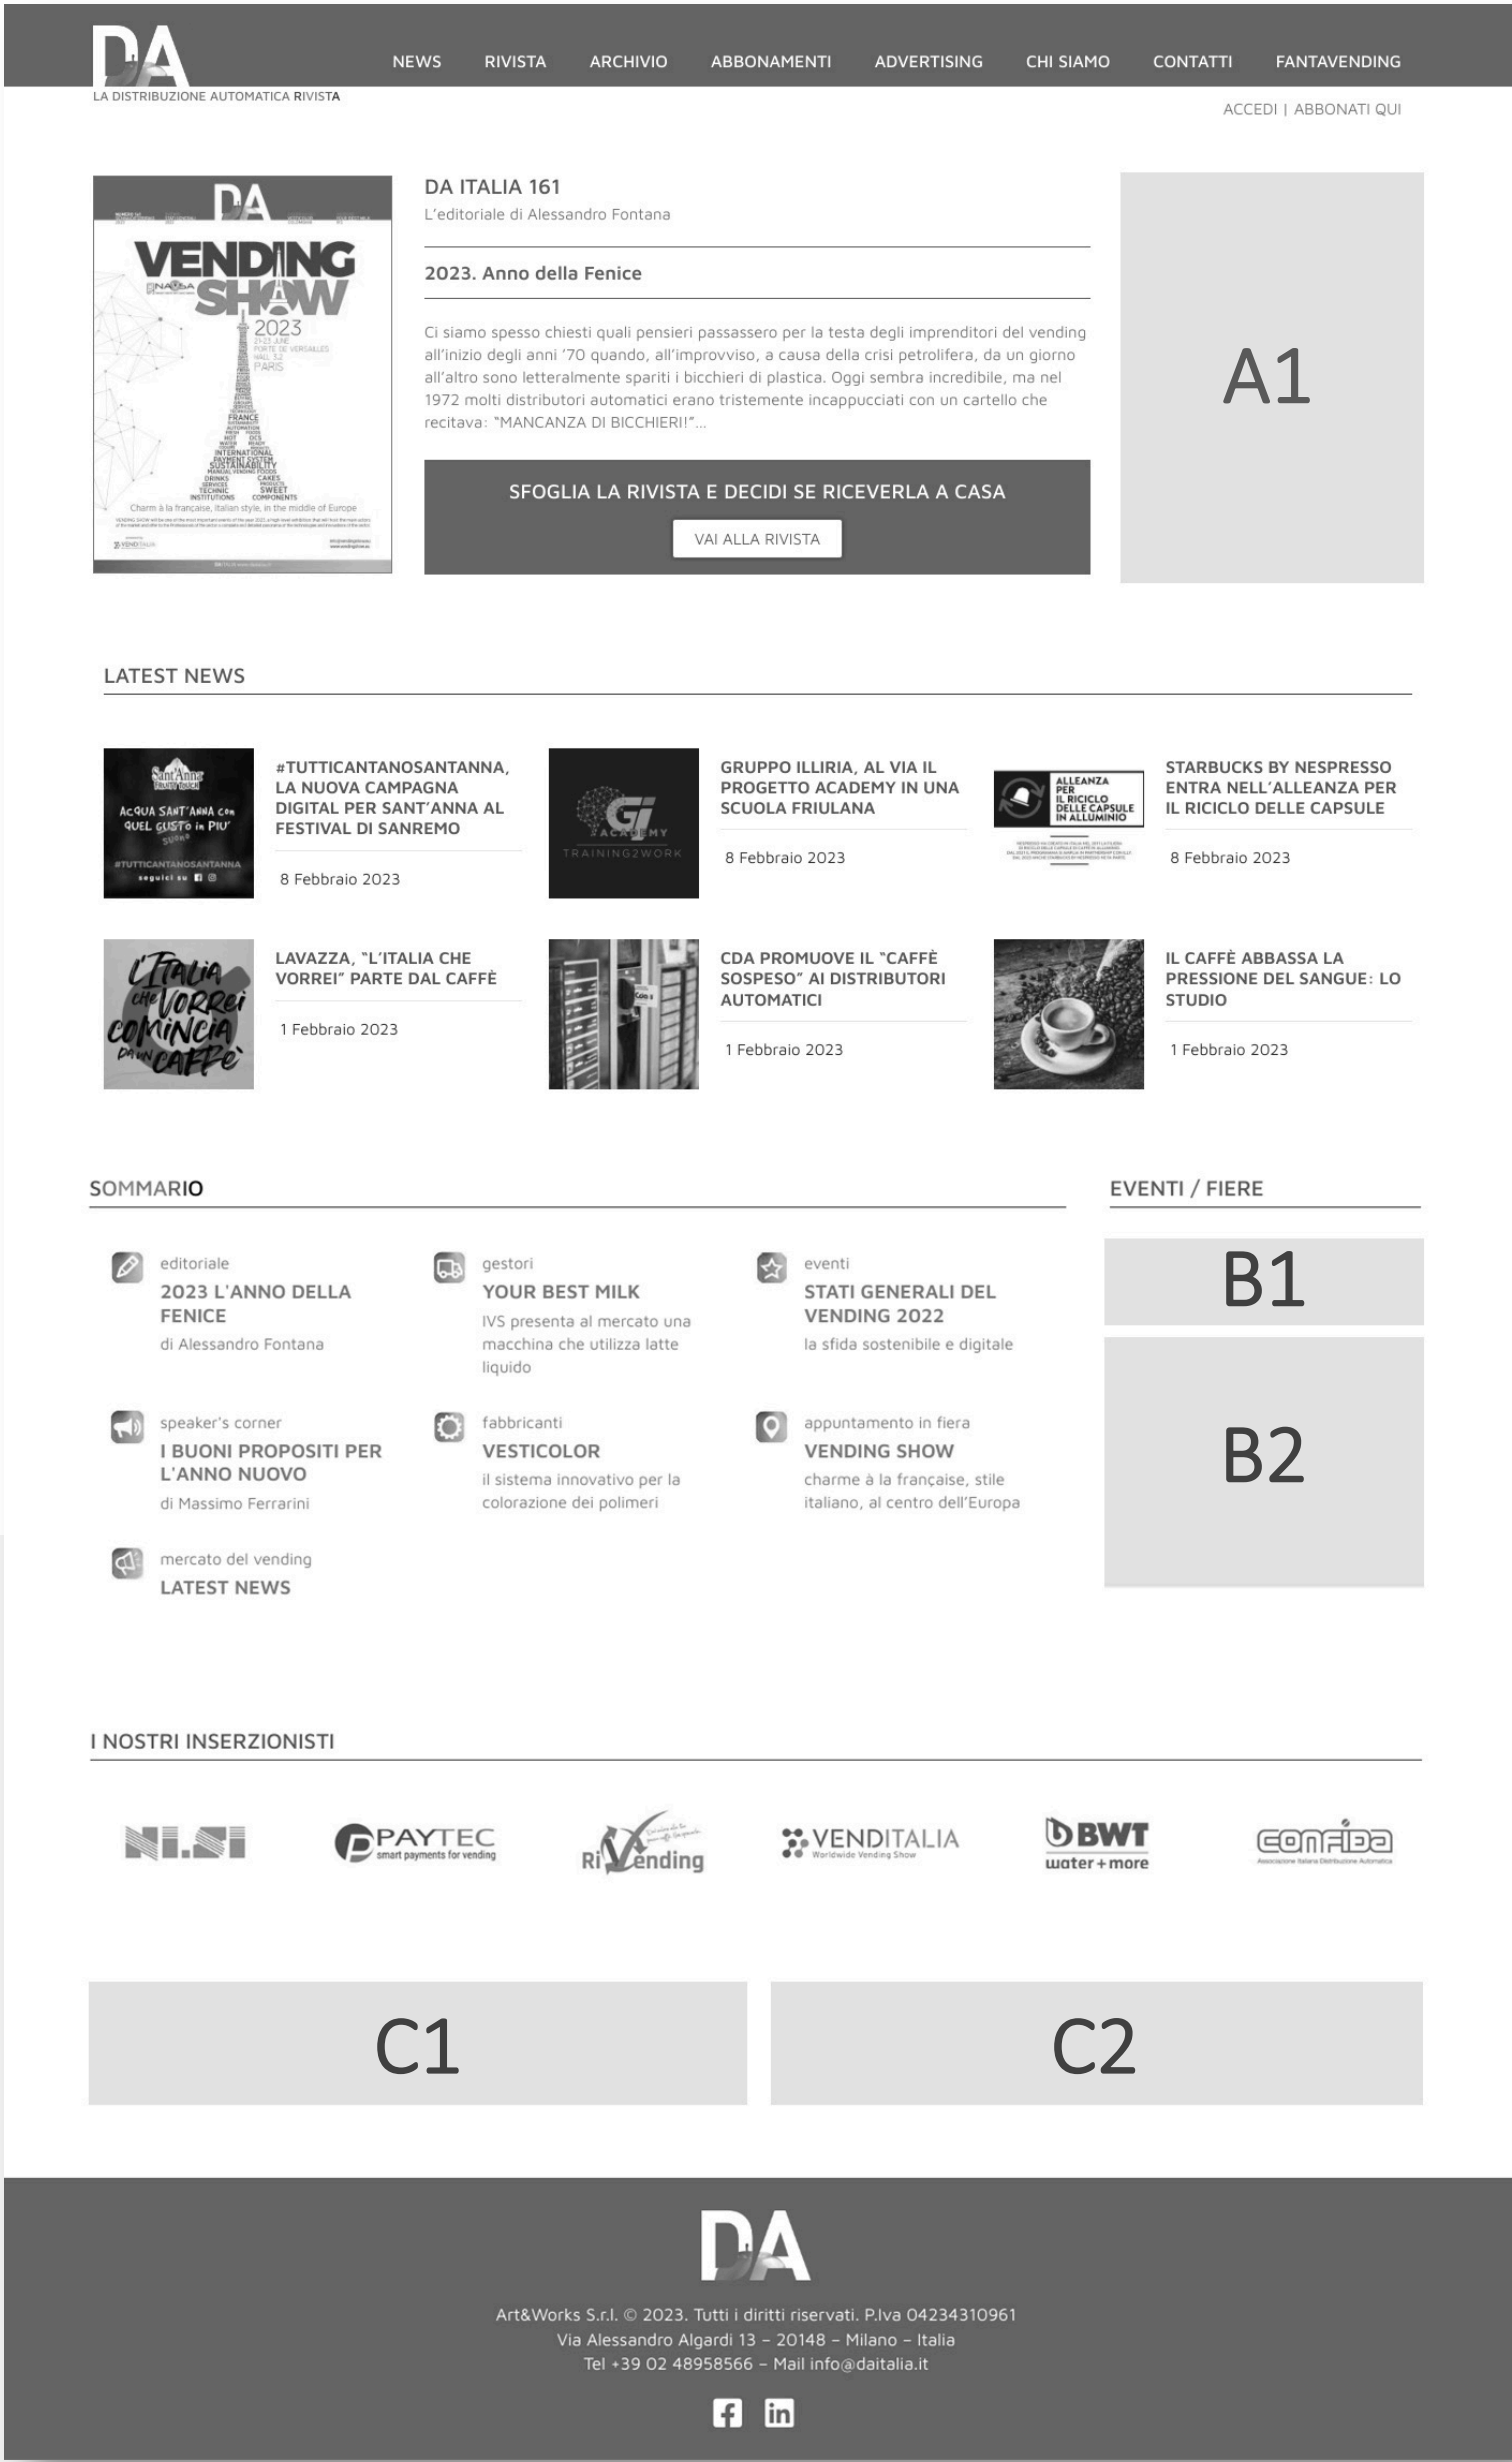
DA
LA DISTRIBUZIONE AUTOMATICA RIVISTA

NEWS RIVISTA ARCHIVIO ABBONAMENTI ADVERTISING CHI SIAMO CONTATTI FANTAVENDING

ACCEDI | ABBONATI QUI

DA
VENDING SHOW
2023
21-23 JUNE
PORTE DE VERSAILLES
HALL 3.2
PARIS
Charm à la française, italian style, in the middle of Europe

DA ITALIA 161
L'editoriale di Alessandro Fontana

2023. Anno della Fenice

Ci siamo spesso chiesti quali pensieri passassero per la testa degli imprenditori del vending all'inizio degli anni '70 quando, all'improvviso, a causa della crisi petrolifera, da un giorno all'altro sono letteralmente spariti i bicchieri di plastica. Oggi sembra incredibile, ma nel 1972 molti distributori automatici erano tristemente incappucciati con un cartello che recitava: "MANCANZA DI BICCHIERI!"...

SFOGLIA LA RIVISTA E DECIDI SE RICEVERLA A CASA
VAI ALLA RIVISTA

A1

LATEST NEWS

#TUTTICANTANOSANTANNA, LA NUOVA CAMPAGNA DIGITAL PER SANT'ANNA AL FESTIVAL DI SANREMO
8 Febbraio 2023

GRUPPO ILLIRIA, AL VIA IL PROGETTO ACADEMY IN UNA SCUOLA FRIULANA
8 Febbraio 2023

STARBUCKS BY NESPRESSO ENTRA NELL'ALLEANZA PER IL RICICLO DELLE CAPSULE
8 Febbraio 2023

LAVAZZA, "L'ITALIA CHE VORREI" PARTE DAL CAFFÈ
1 Febbraio 2023

CDA PROMUOVE IL "CAFFÈ SOSPESO" AI DISTRIBUTORI AUTOMATICI
1 Febbraio 2023

IL CAFFÈ ABBASSA LA PRESSIONE DEL SANGUE: LO STUDIO
1 Febbraio 2023

SOMMARIO

editoriale
2023 L'ANNO DELLA FENICE
di Alessandro Fontana

gestori
YOUR BEST MILK
IVS presenta al mercato una macchina che utilizza latte liquido

eventi
STATI GENERALI DEL VENDING 2022
la sfida sostenibile e digitale

speaker's corner
I BUONI PROPOSITI PER L'ANNO NUOVO
di Massimo Ferrarini

fabbricanti
VESTICOLOR
il sistema innovativo per la colorazione dei polimeri

appuntamento in fiera
VENDING SHOW
charme à la française, stile italiano, al centro dell'Europa

mercato del vending
LATEST NEWS

EVENTI / FIERE

B1

B2

I NOSTRI INSERZIONISTI

NI.SI PAYTEC smart payments for vending RiVending VENDITALIA Worldwide Vending Show BWT water+more confida

C1

C2

DA

Art&Works S.r.l. © 2023. Tutti i diritti riservati. P.Iva 04234310961
Via Alessandro Algardi 13 – 20148 – Milano – Italia
Tel +39 02 48958566 – Mail info@daitalia.it